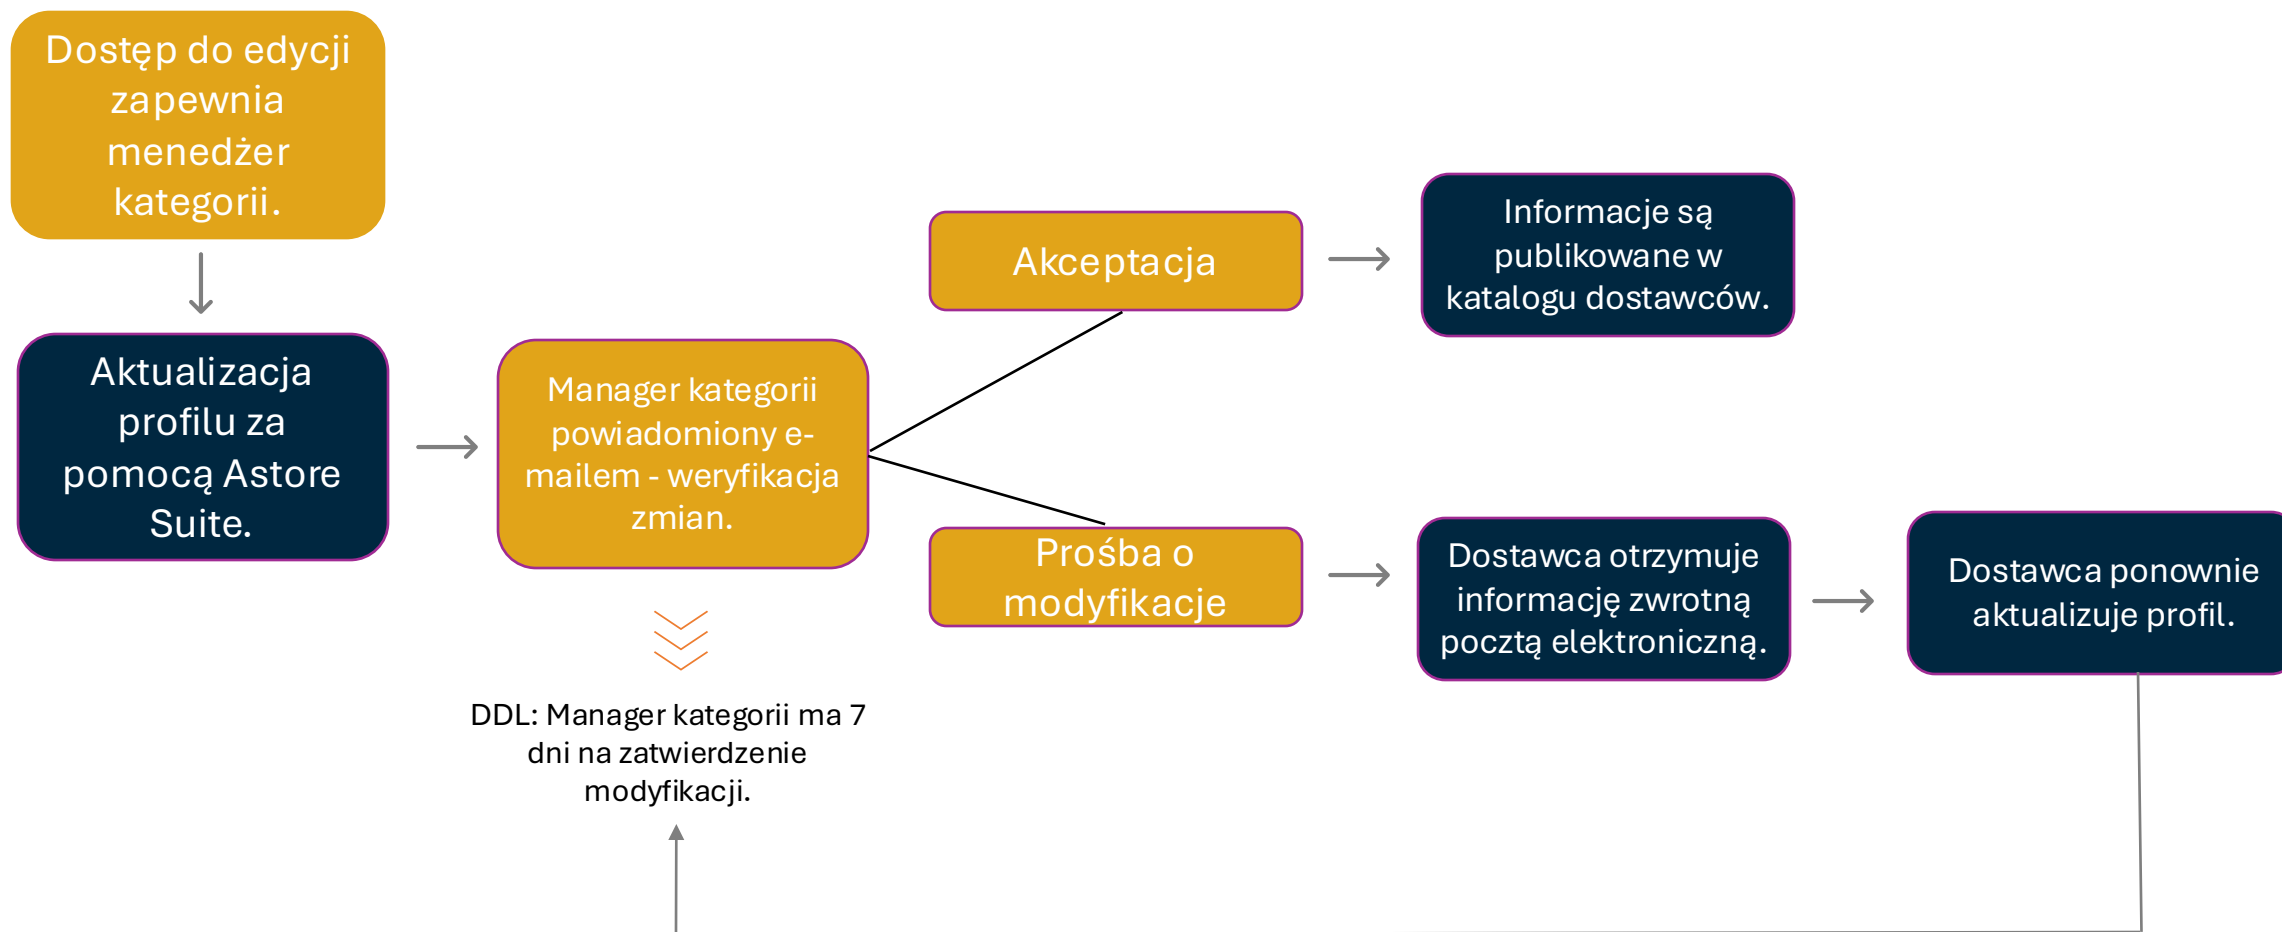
Dostęp do edycji zapewnia menedżer kategorii.

Aktualizacja profilu za pomocą Astore Suite.

Manager kategorii powiadomiony e-mailem - weryfikacja zmian.

DDL: Manager kategorii ma 7 dni na zatwierdzenie modyfikacji.

Akceptacja

Informacje są publikowane w katalogu dostawców.

Prośba o modyfikacje

Dostawca otrzymuje informację zwrotną pocztą elektroniczną.

Dostawca ponownie aktualizuje profil.